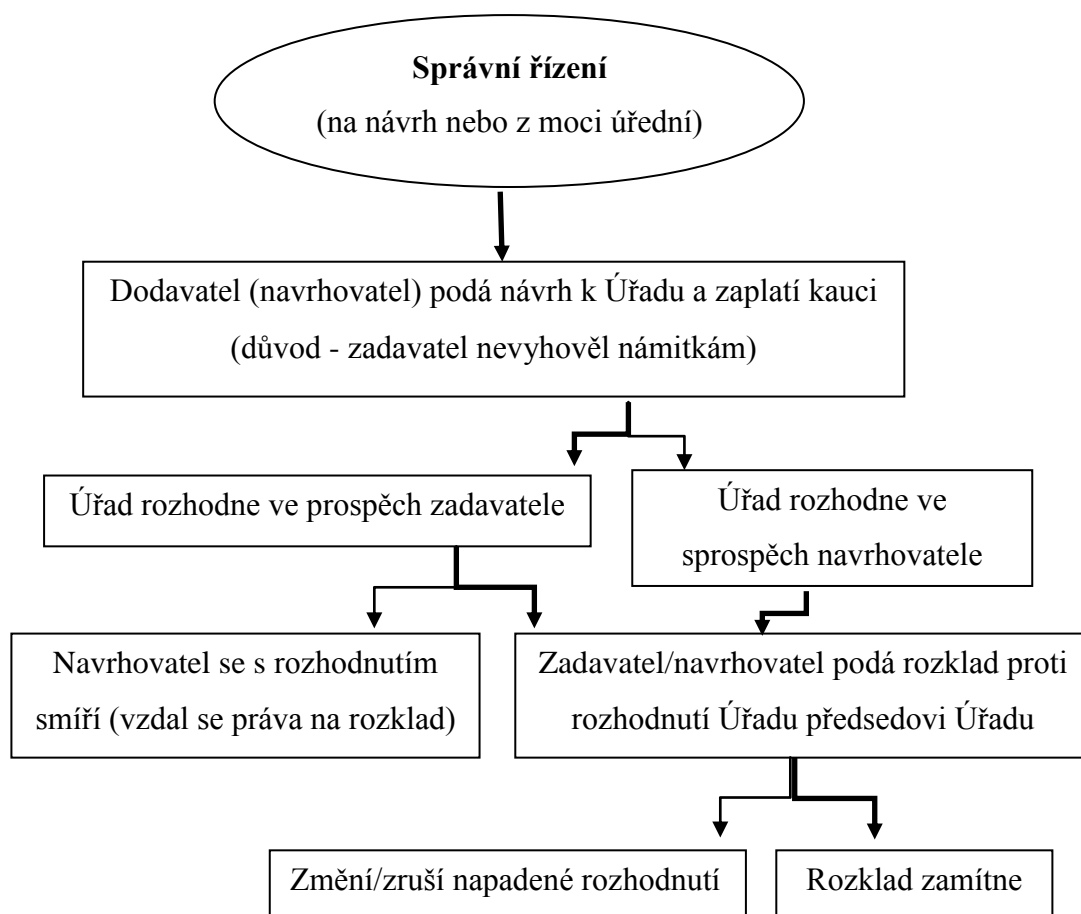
**Správní řízení**
(na návrh nebo z moci úřední)

Dodavatel (navrhovatel) podá návrh k Úřadu a zaplatí kauci (důvod - zadavatel nevyhověl námitkám)

Úřad rozhodne ve prospěch zadavatele

Úřad rozhodne ve sprospěch navrhovatele

Navrhovatel se s rozhodnutím smíří (vzdal se práva na rozklad)

Zadavatel/navrhovatel podá rozklad proti rozhodnutí Úřadu předsedovi Úřadu

Změní/zruší napadené rozhodnutí

Rozklad zamítne